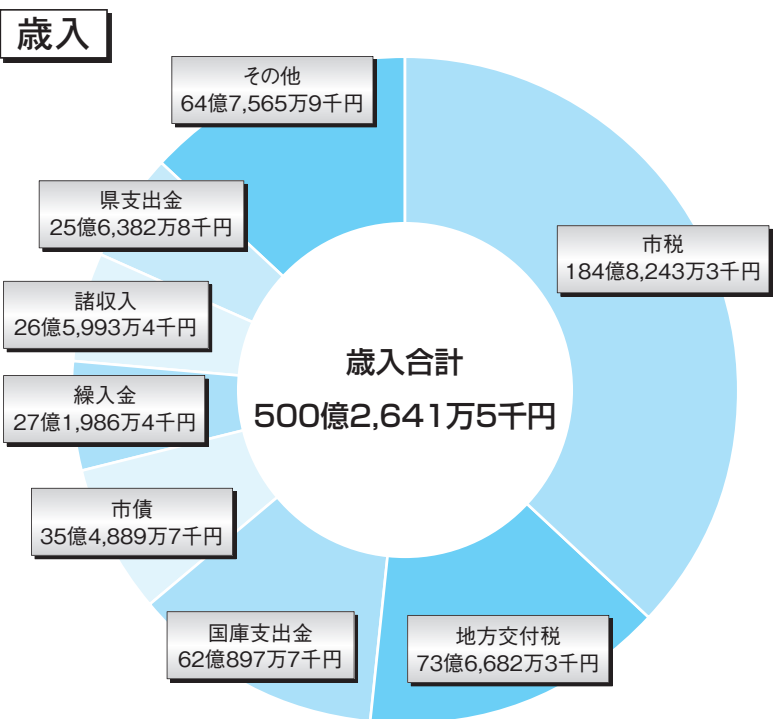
歳入

その他
64億7,565万9千円

県支出金
25億6,382万8千円

諸収入
26億5,993万4千円

繰入金
27億1,986万4千円

市債
35億4,889万7千円

国庫支出金
62億897万7千円

地方交付税
73億6,682万3千円

市税
184億8,243万3千円

歳入合計
500億2,641万5千円